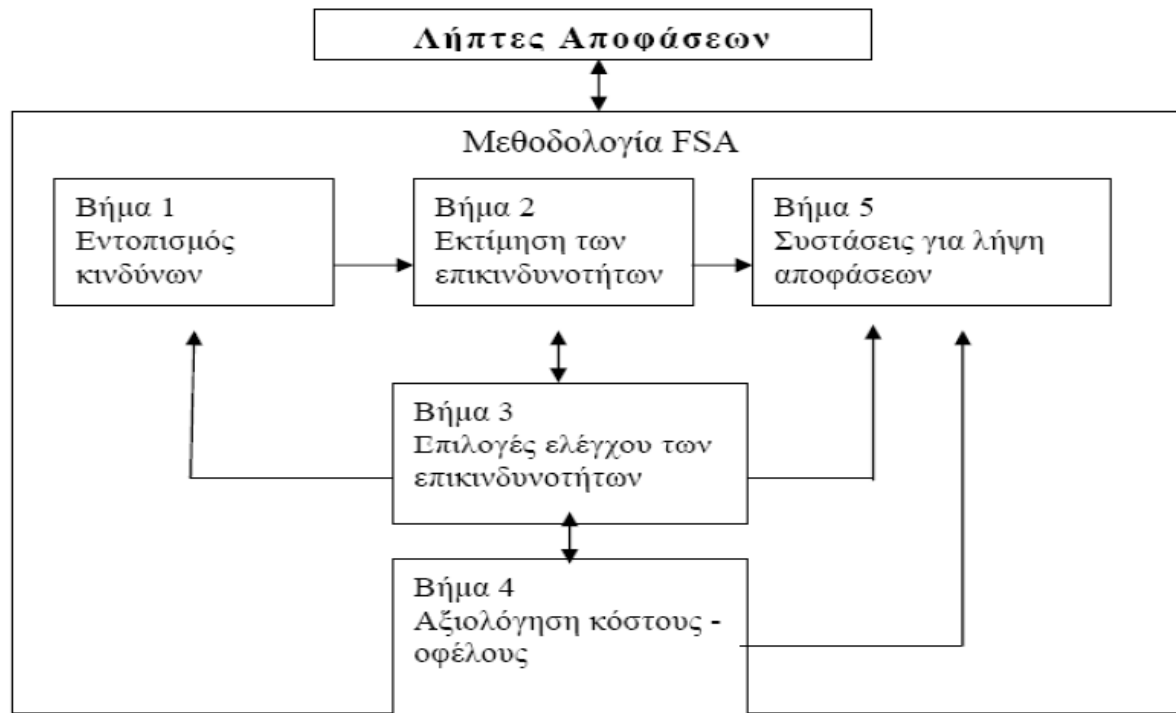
Λήπτες Αποφάσεων

Μεθοδολογία FSA

Βήμα 1
Εντοπισμός κινδύνων

Βήμα 2
Εκτίμηση των επικινδυνοτήτων

Βήμα 5
Συστάσεις για λήψη αποφάσεων

Βήμα 3
Επιλογές ελέγχου των επικινδυνοτήτων

Βήμα 4
Αξιολόγηση κόστους - οφέλους